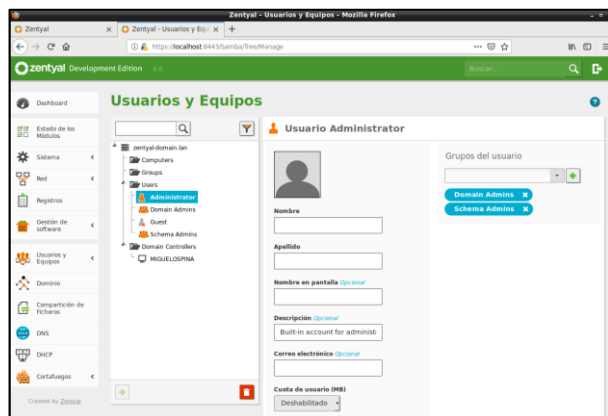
Zentyal - Usuarios y Equipos - Mozilla Firefox

Zentyal
Zentyal - Usuarios y Equ
https://localhost:8443/Samba/Tree/Manage

zentyal Development Edition 6.0
Buscar...

Dashboard
Estado de los Módulos
Sistema
Red
Registros
Gestión de software
Usuarios y Equipos
Dominio
Compartición de Ficheros
DNS
DHCP
Cortafuegos
Created by Zentyal

Usuarios y Equipos

zentyal-domain.lan
Computers
Groups
Users
Administrator
Domain Admins
Guest
Schema Admins
Domain Controllers
MIGUELOSPINA

Usuario Administrator

Nombre
Apellido
Nombre en pantalla Opcional
Descripción Opcional
Built-in account for adminisb
Correo electrónico Opcional
Cuota de usuario (MB)
Deshabilitado

Grupos del usuario
Domain Admins
Schema Admins